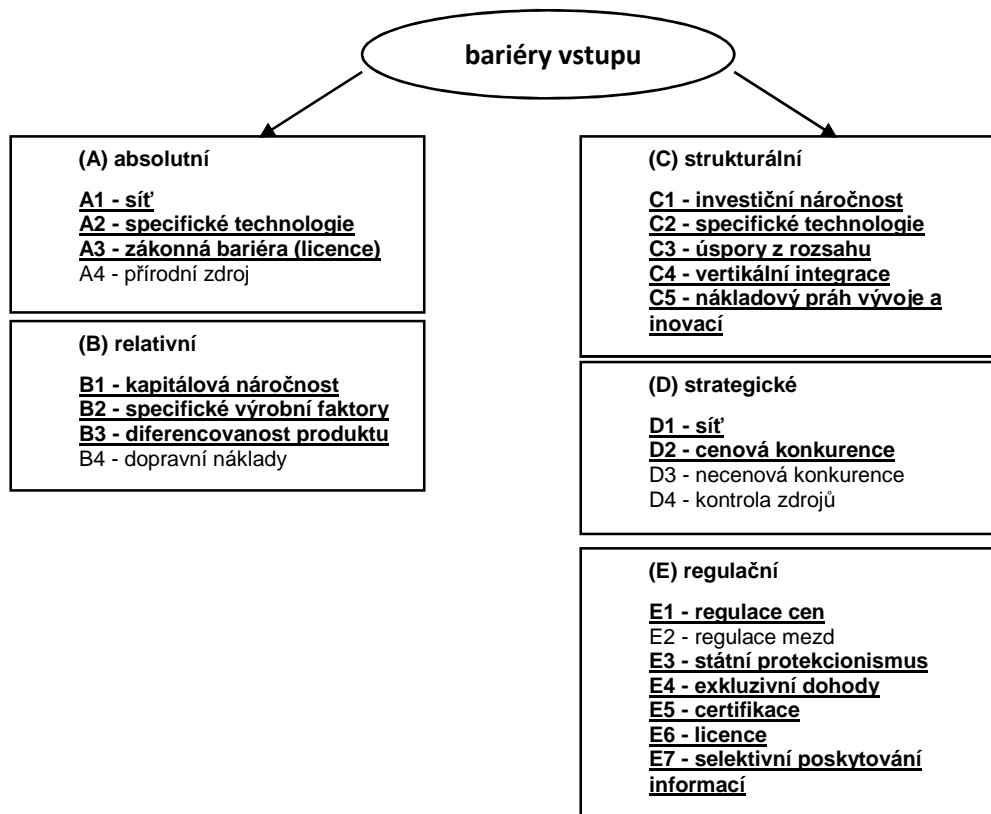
bariéry vstupu

(A) absolutní

A1 - síť
A2 - specifické technologie
A3 - zákonná bariéra (licence)
A4 - přírodní zdroj

(B) relativní

B1 - kapitálová náročnost
B2 - specifické výrobní faktory
B3 - diferencovanost produktu
B4 - dopravní náklady

(C) strukturální

C1 - investiční náročnost
C2 - specifické technologie
C3 - úspory z rozsahu
C4 - vertikální integrace
C5 - nákladový práh vývoje a inovací

(D) strategické

D1 - síť
D2 - cenová konkurence
D3 - necenová konkurence
D4 - kontrola zdrojů

(E) regulační

E1 - regulace cen
E2 - regulace mezd
E3 - státní protekcionismus
E4 - exkluzivní dohody
E5 - certifikace
E6 - licence
E7 - selektivní poskytování informací